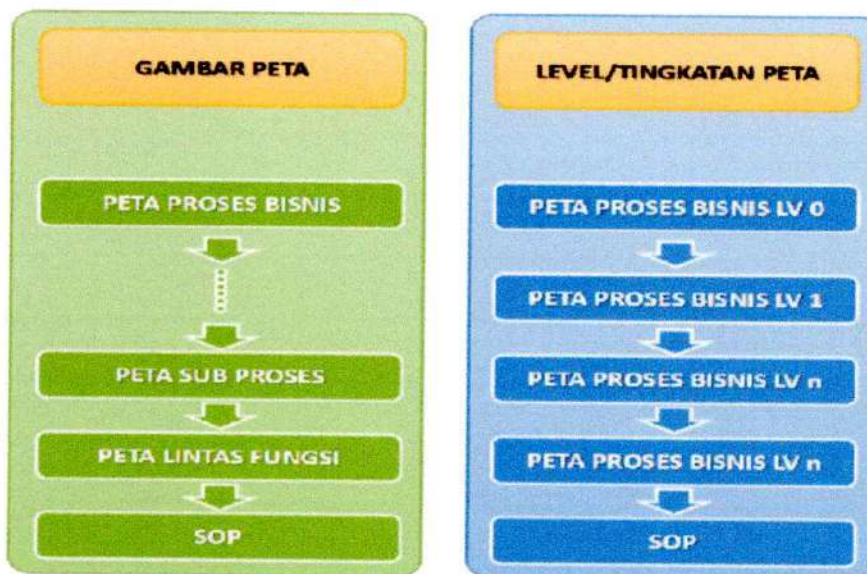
GAMBAR PETA

PETA PROSES BISNIS

PETA SUB PROSES

PETA LINTAS FUNGSI

SOP

LEVEL/TINGKATAN PETA

PETA PROSES BISNIS LV 0

PETA PROSES BISNIS LV 1

PETA PROSES BISNIS LV n

PETA PROSES BISNIS LV n

SOP